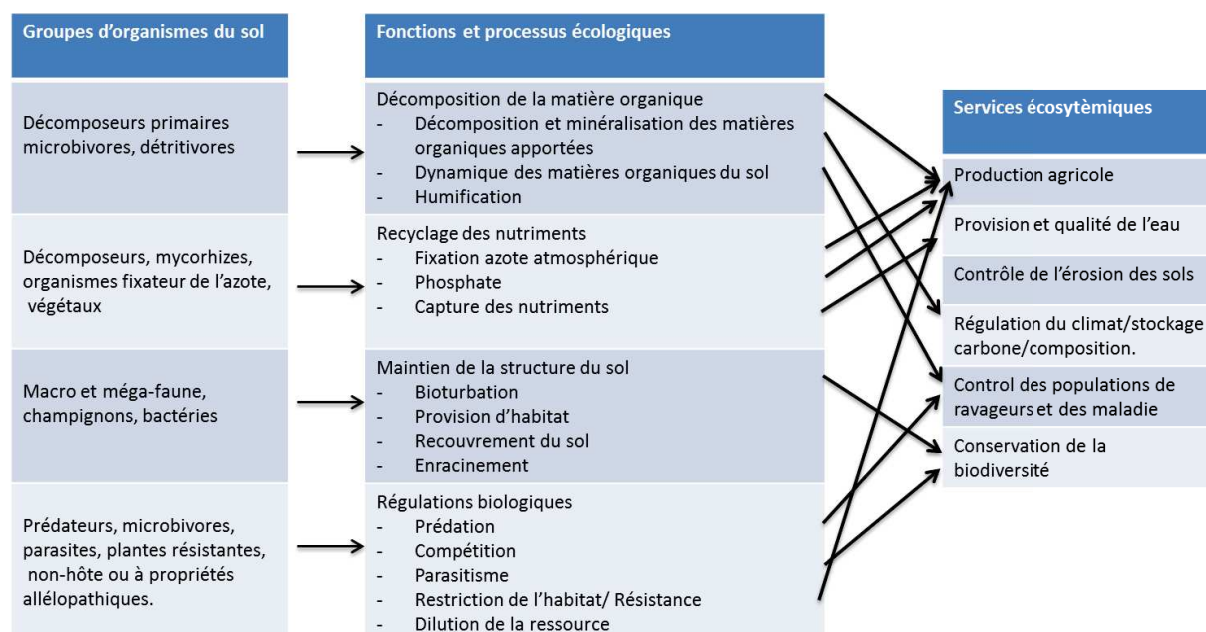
Groupes d'organismes du sol

Décomposeurs primaires microbivores, détritivores

Décomposeurs, mycorhizes, organismes fixateur de l'azote, végétaux

Macro et méga-faune, champignons, bactéries

Prédateurs, microbivores, parasites, plantes résistantes, non-hôte ou à propriétés allélopathiques.

Fonctions et processus écologiques

Décomposition de la matière organique
- Décomposition et minéralisation des matières organiques apportées
- Dynamique des matières organiques du sol
- Humification

Recyclage des nutriments
- Fixation azote atmosphérique
- Phosphate
- Capture des nutriments

Maintien de la structure du sol
- Bioturbation
- Provision d'habitat
- Recouvrement du sol
- Enracinement

Régulations biologiques
- Prédation
- Compétition
- Parasitisme
- Restriction de l'habitat/ Résistance
- Dilution de la ressource

Services écosytèmiques

Production agricole

Provision et qualité de l'eau

Contrôle de l'érosion des sols

Régulation du climat/stockage carbone/composition.

Control des populations de ravageurs et des maladie

Conservation de la biodiversité